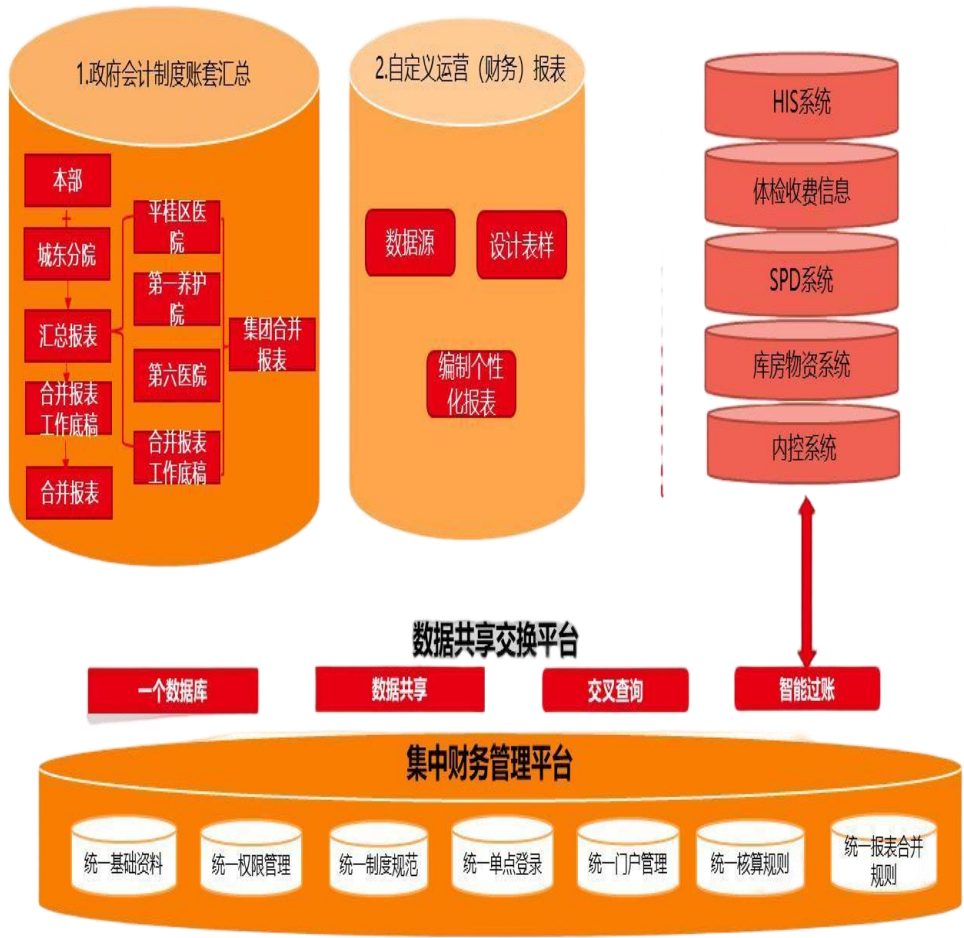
1.政府会计制度账套汇总

本部

城东分院

汇总报表

合并报表工作底稿

合并报表

平桂区医院

第一养护院

第六医院

合并报表工作底稿

集团合并报表

2.自定义运营（财务）报表

数据源

设计表样

编制个性化报表

HIS系统

体检收费信息

SPD系统

库房物资系统

内控系统

数据共享交换平台

一个数据库

数据共享

交叉查询

智能过账

集中财务管理平台

统一基础资料

统一权限管理

统一制度规范

统一单点登录

统一门户管理

统一核算规则

统一报表合并规则